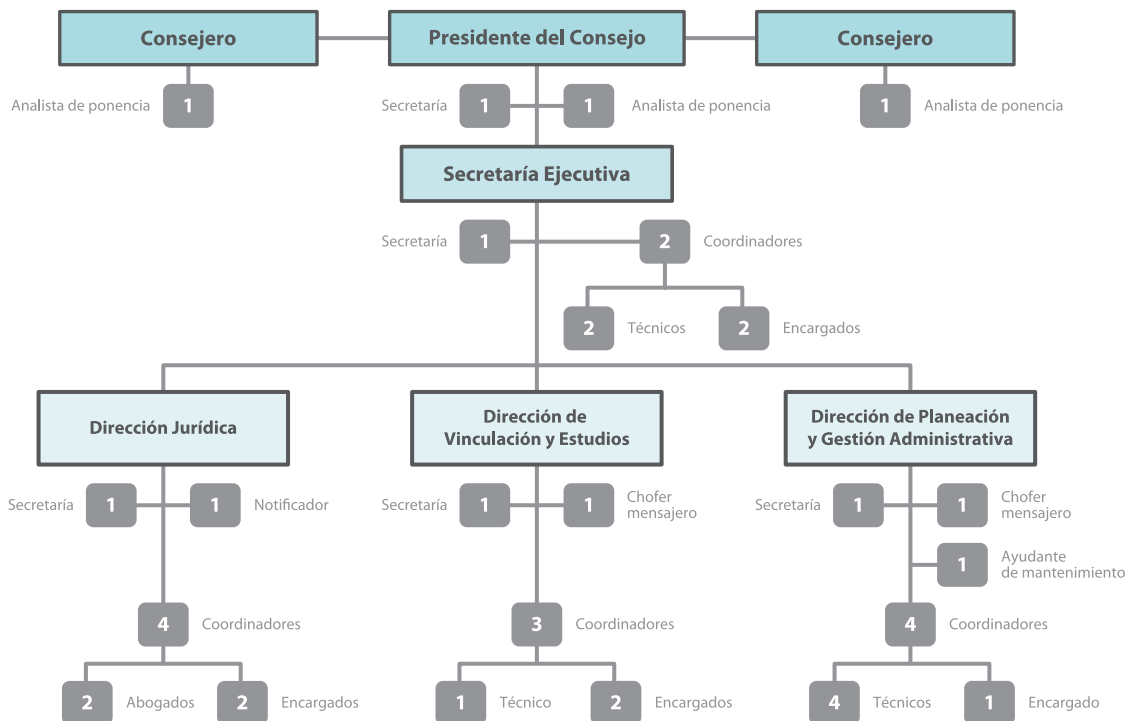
Consejero

Presidente del Consejo

Consejero

Analista de ponencia 1

Secretaría 1

1 Analista de ponencia

1 Analista de ponencia

Secretaría Ejecutiva

Secretaría 1

2 Coordinadores

2 Técnicos

2 Encargados

Dirección Jurídica

Dirección de Vinculación y Estudios

Dirección de Planeación y Gestión Administrativa

Secretaría 1

1 Notificador

4 Coordinadores

2 Abogados

2 Encargados

Secretaría 1

1 Chofer mensajero

3 Coordinadores

1 Técnico

2 Encargados

Secretaría 1

1 Chofer mensajero

1 Ayudante de mantenimiento

4 Coordinadores

4 Técnicos

1 Encargado